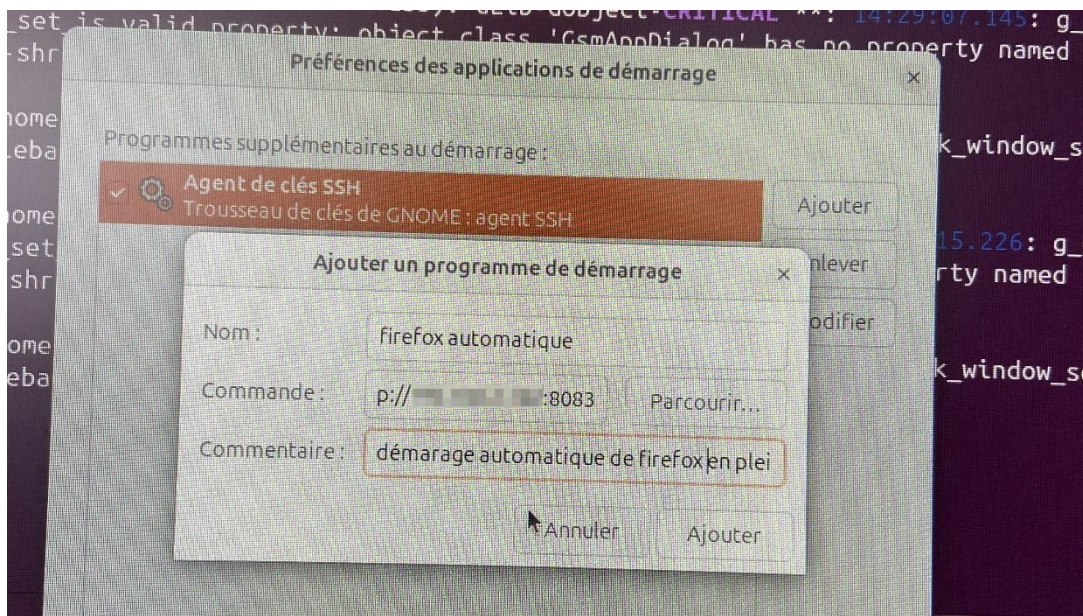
GLib-GObject-CRITICAL **: 14:29:07.145: g_
_set_is_valid_property: object class 'GsmAppDialog' has no property named
-shr
ome
eba k_window_s
ome
_set 15.226: g_
shr rty named
ome
eba k_window_s

Préférences des applications de démarrage

Programmes supplémentaires au démarrage :

Agent de clés SSH
Trousseau de clés de GNOME : agent SSH

Ajouter
nlever
odifier

Ajouter un programme de démarrage

Nom : firefox automatique

Commande : p://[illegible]:8083 Parcourir...

Commentaire : démarage automatique de firefox en plei

Annuler Ajouter